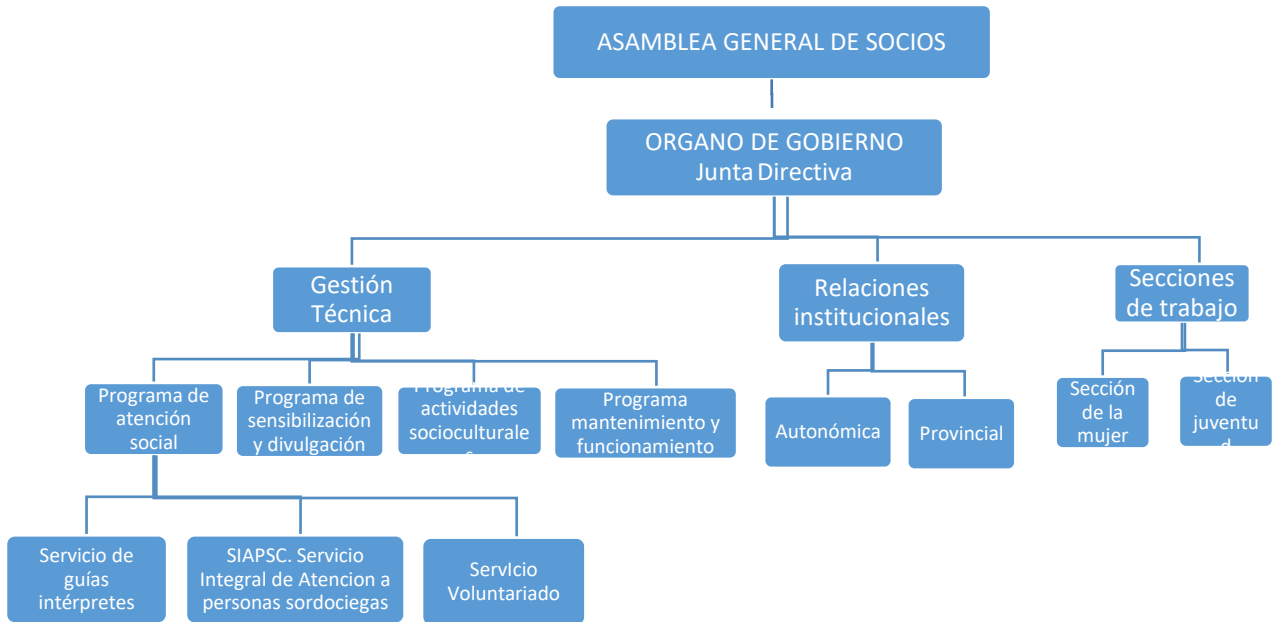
ASAMBLEA GENERAL DE SOCIOS

ORGANO DE GOBIERNO
Junta Directiva

Gestión Técnica

Relaciones institucionales

Secciones de trabajo

Programa de atención social

Programa de sensibilización y divulgación

Programa de actividades socioculturale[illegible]

Programa mantenimiento y funcionamiento

Autonómica

Provincial

Sección de la mujer

Sección de juventu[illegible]

Servicio de guías intérpretes

SIAPSC. Servicio Integral de Atencion a personas sordociegas

ServIcio Voluntariado